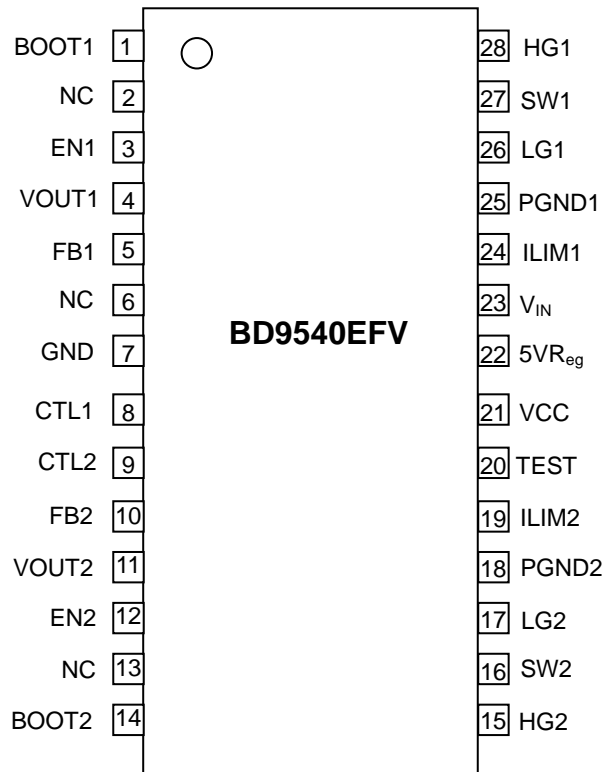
BOOT1 1
NC 2
EN1 3
VOUT1 4
FB1 5
NC 6
GND 7
CTL1 8
CTL2 9
FB2 10
VOUT2 11
EN2 12
NC 13
BOOT2 14

BD9540EFV

28 HG1
27 SW1
26 LG1
25 PGND1
24 ILIM1
23 $V_{IN}$
22 $5VR_{eg}$
21 VCC
20 TEST
19 ILIM2
18 PGND2
17 LG2
16 SW2
15 HG2